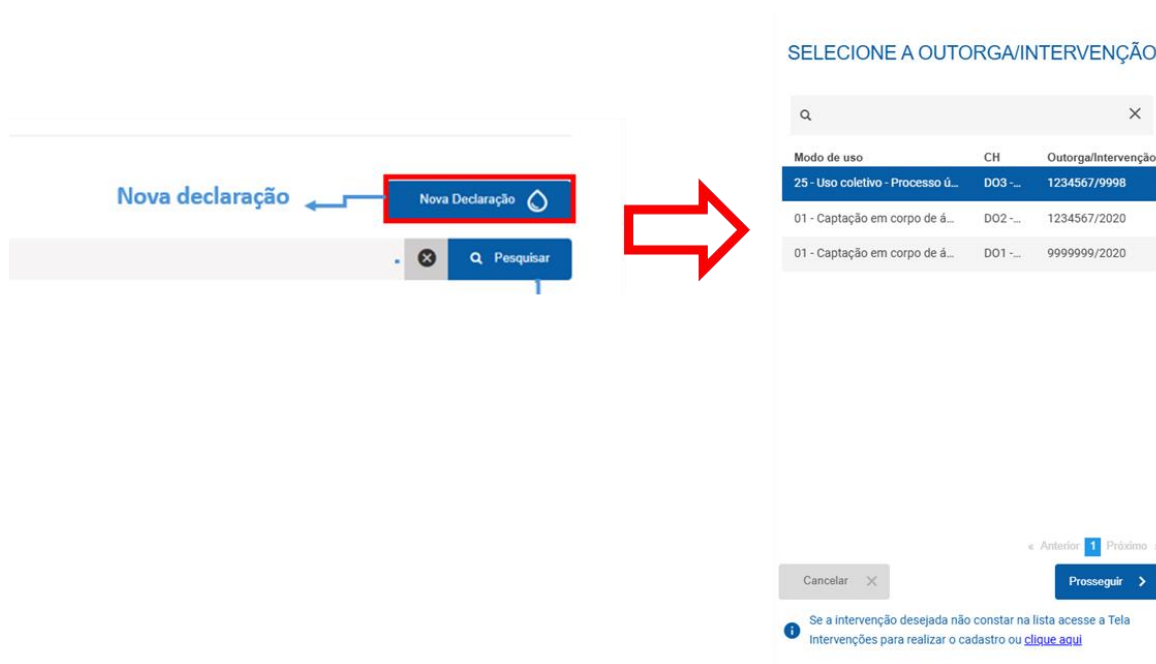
Nova declaração

Nova Declaração

Pesquisar

SELECIONE A OUTORGA/INTERVENÇÃO

| Modo de uso | CH | Outorga/Intervenção |
|---|---|---|
| 25 - Uso coletivo - Processo ú... | DO3 -... | 1234567/9998 |
| 01 - Captação em corpo de á... | DO2 -... | 1234567/2020 |
| 01 - Captação em corpo de á... | DO1 -... | 9999999/2020 |

« Anterior 1 Próximo

Cancelar

Prosseguir

Se a intervenção desejada não constar na lista acesse a Tela Intervenções para realizar o cadastro ou clique aqui